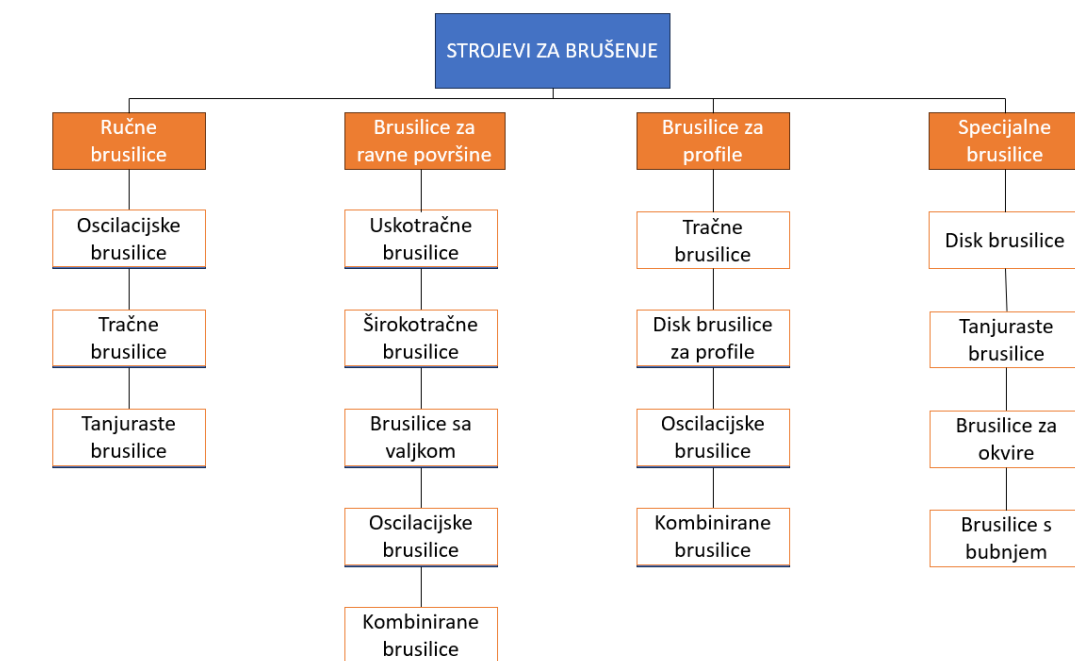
STROJEVI ZA BRUŠENJE

Ručne brusilice

Oscilacijske brusilice

Tračne brusilice

Tanjuraste brusilice

Brusilice za ravne površine

Uskotračne brusilice

Širokotračne brusilice

Brusilice sa valjkom

Oscilacijske brusilice

Kombinirane brusilice

Brusilice za profile

Tračne brusilice

Disk brusilice za profile

Oscilacijske brusilice

Kombinirane brusilice

Specijalne brusilice

Disk brusilice

Tanjuraste brusilice

Brusilice za okvire

Brusilice s bubnjem